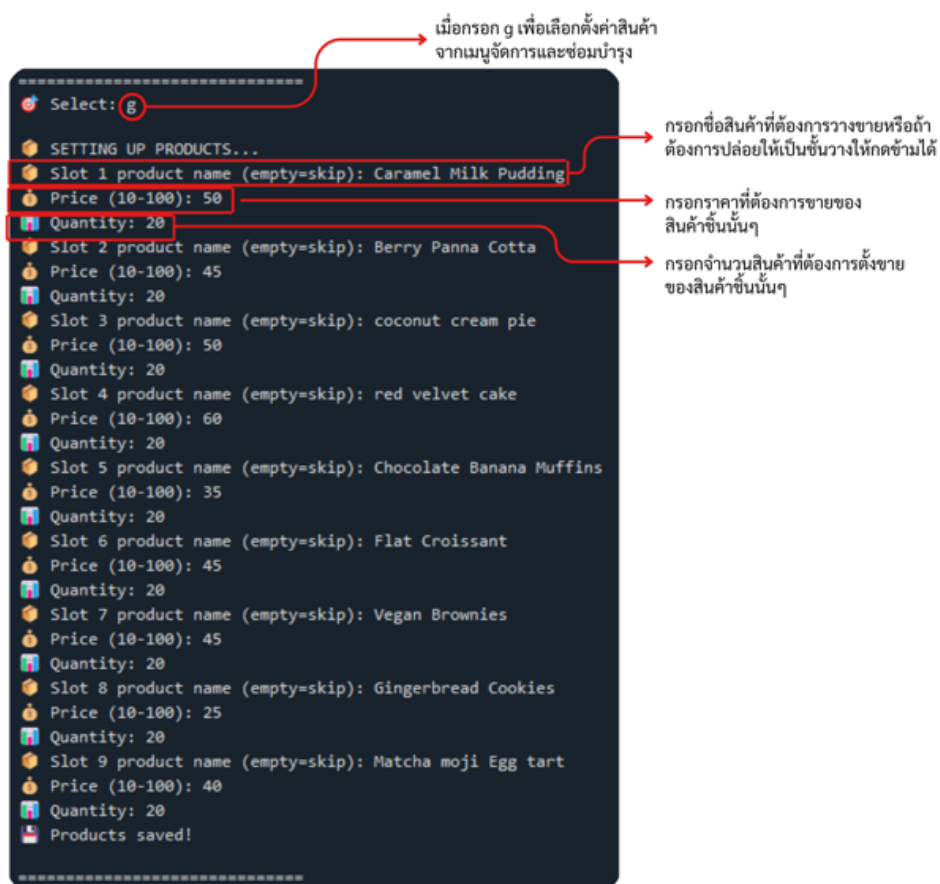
เมื่อกรอก g เพื่อเลือกตั้งค่าสินค้า
จากเมนูจัดการและซ่อมบำรุง

==============================
Select: g

SETTING UP PRODUCTS...
Slot 1 product name (empty=skip): Caramel Milk Pudding
Price (10-100): 50
Quantity: 20
Slot 2 product name (empty=skip): Berry Panna Cotta
Price (10-100): 45
Quantity: 20
Slot 3 product name (empty=skip): coconut cream pie
Price (10-100): 50
Quantity: 20
Slot 4 product name (empty=skip): red velvet cake
Price (10-100): 60
Quantity: 20
Slot 5 product name (empty=skip): Chocolate Banana Muffins
Price (10-100): 35
Quantity: 20
Slot 6 product name (empty=skip): Flat Croissant
Price (10-100): 45
Quantity: 20
Slot 7 product name (empty=skip): Vegan Brownies
Price (10-100): 45
Quantity: 20
Slot 8 product name (empty=skip): Gingerbread Cookies
Price (10-100): 25
Quantity: 20
Slot 9 product name (empty=skip): Matcha moji Egg tart
Price (10-100): 40
Quantity: 20
Products saved!

==============================

กรอกชื่อสินค้าที่ต้องการวางขายหรือถ้าต้องการปล่อยให้เป็นชั้นวางให้กดข้ามได้

กรอกราคาที่ต้องการขายของสินค้าชิ้นนั้นๆ

กรอกจำนวนสินค้าที่ต้องการตั้งขายของสินค้าชิ้นนั้นๆ